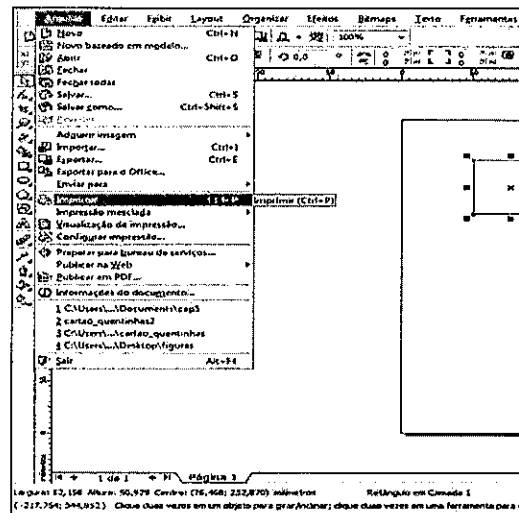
Arquivo Editar Exibir Layout Organizar Efeitos Bitmaps Texto Ferramentas

Novo Ctrl+N
Novo baseado em modelo...
Abrir Ctrl+O
Fechar
Fechar todas
Salvar... Ctrl+S
Salvar como... Ctrl+Shift+S
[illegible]
Adquirir imagem
Importar... Ctrl+I
Exportar... Ctrl+E
Exportar para o Office...
Enviar para
Imprimir... Ctrl+P
Impressão mesclada
Visualização da impressão...
Configurar impressão...
Preparar para bureau de serviços...
Publicar na Web
Publicar em PDF...
Informações do documento...
1 C:\Users\...\Documents\cap5
2 cartao_quentinhas2
3 C:\Users\...\cartao_quentinhas
4 C:\Users\...\Desktop\figuras
Sair Alt+F4

Imprimir (Ctrl+P)

100%
0,0

1 de 1 Página 1

Largura: 12,156 Altura: 50,979 Centro: (76,468; 252,870) milímetros Retângulo em Camada 1
(-217,764; 544,952) Clique duas vezes em um objeto para girar/inclinar; clique duas vezes em uma ferramenta para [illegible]